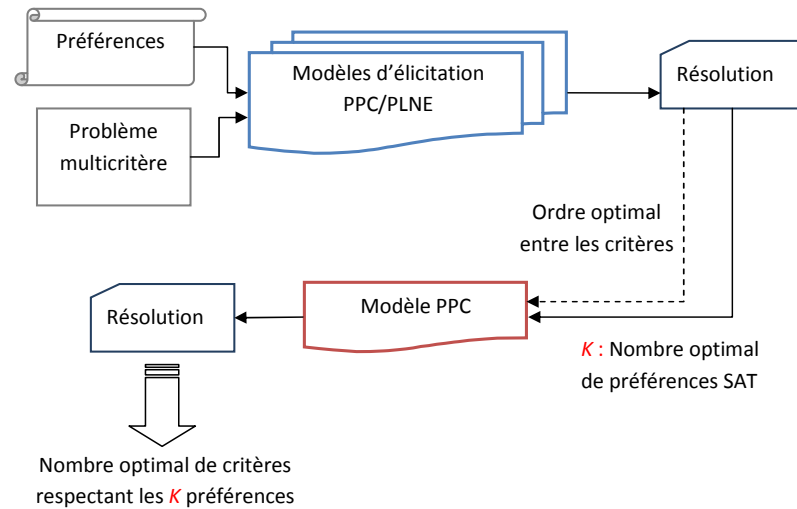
Préférences

Problème multicritère

Modèles d'élicitation PPC/PLNE

Résolution

Ordre optimal entre les critères

Résolution

Modèle PPC

$K$ : Nombre optimal de préférences SAT

Nombre optimal de critères respectant les $K$ préférences